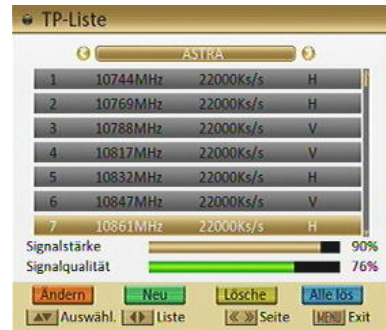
TP-Liste

ASTRA

| 1 | 10744MHz | 22000Ks/s | H |
|---|---|---|---|
| 2 | 10769MHz | 22000Ks/s | H |
| 3 | 10788MHz | 22000Ks/s | V |
| 4 | 10817MHz | 22000Ks/s | V |
| 5 | 10832MHz | 22000Ks/s | H |
| 6 | 10847MHz | 22000Ks/s | V |
| 7 | 10861MHz | 22000Ks/s | H |

Signalstärke 90%
Signalqualität 76%

Ändern Neu Lösche Alle lös

Auswähl. Liste Seite MENU Exit